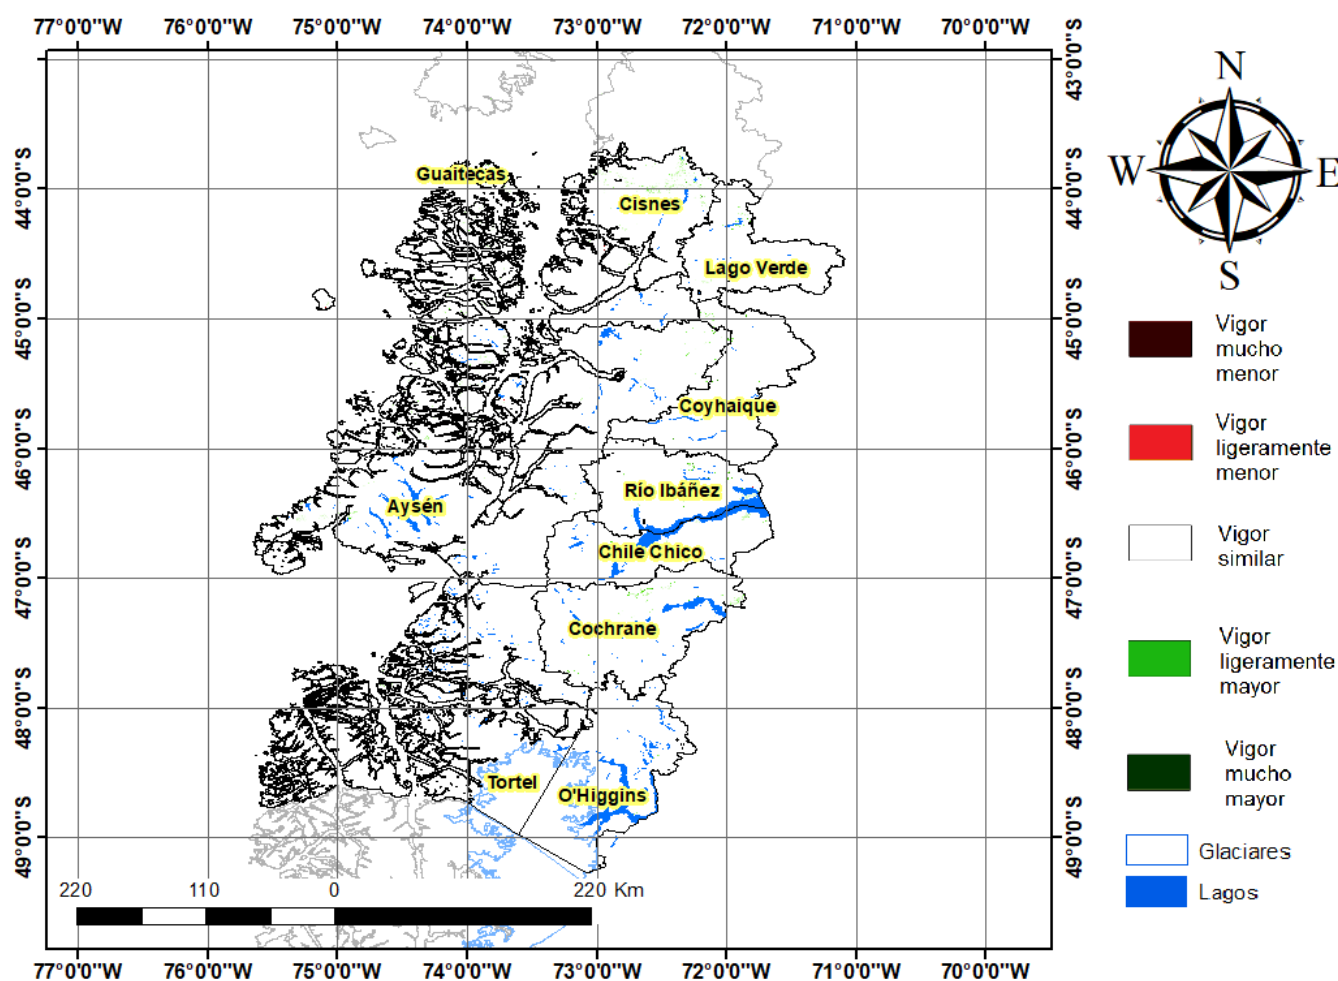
77°0'0"W 76°0'0"W 75°0'0"W 74°0'0"W 73°0'0"W 72°0'0"W 71°0'0"W 70°0'0"W

43°0'0"S
44°0'0"S
45°0'0"S
46°0'0"S
47°0'0"S
48°0'0"S
49°0'0"S

Guaitecas
Cisnes
Lago Verde
Coyhaique
Río Ibáñez
Aysén
Chile Chico
Cochrane
Tortel
O'Higgins

220 110 0 220 Km

77°0'0"W 76°0'0"W 75°0'0"W 74°0'0"W 73°0'0"W 72°0'0"W 71°0'0"W 70°0'0"W

N
W
E
S

Vigor mucho menor
Vigor ligeramente menor
Vigor similar
Vigor ligeramente mayor
Vigor mucho mayor
Glaciares
Lagos